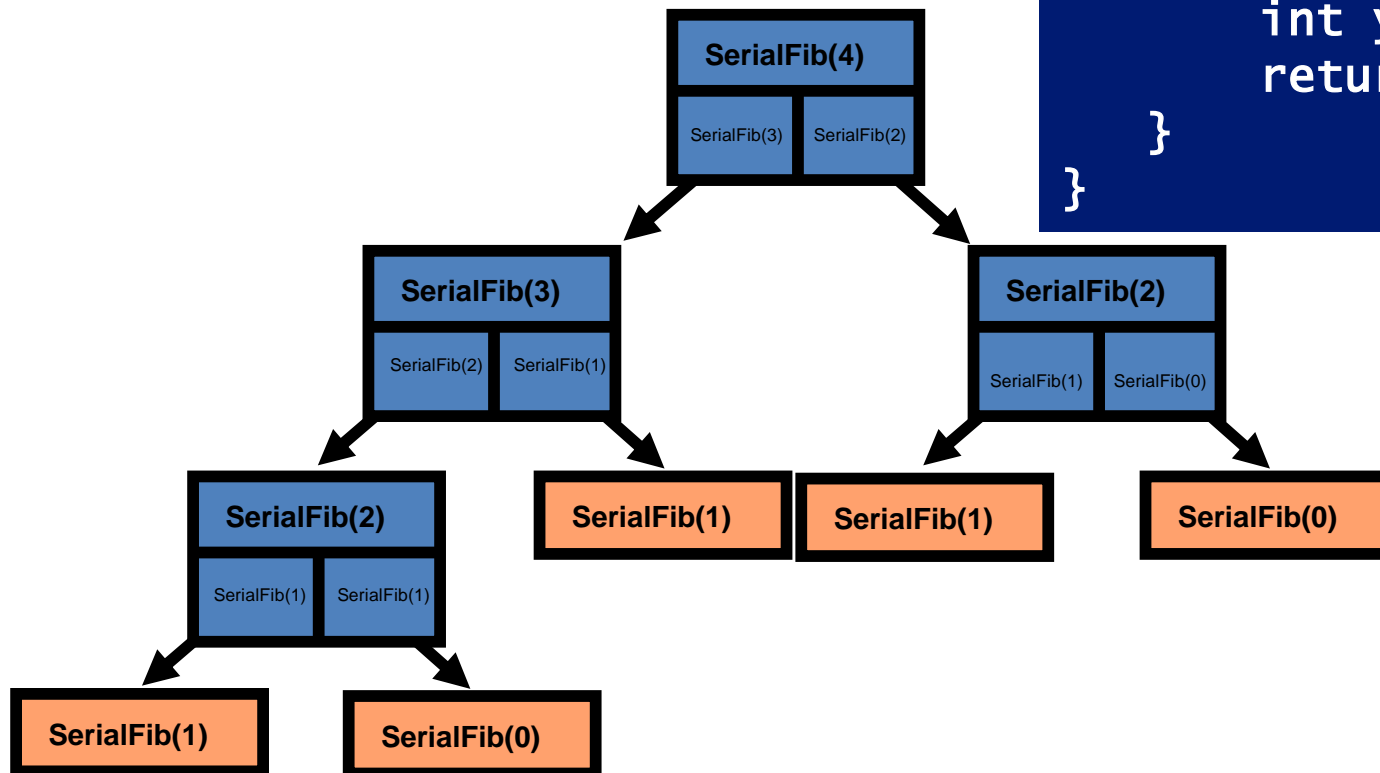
int y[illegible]
retu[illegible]
}
}

SerialFib(4)
SerialFib(3) SerialFib(2)

SerialFib(3)
SerialFib(2) SerialFib(1)

SerialFib(2)
SerialFib(1) SerialFib(0)

SerialFib(2)
SerialFib(1) SerialFib(1)

SerialFib(1)

SerialFib(1)

SerialFib(0)

SerialFib(1)

SerialFib(0)